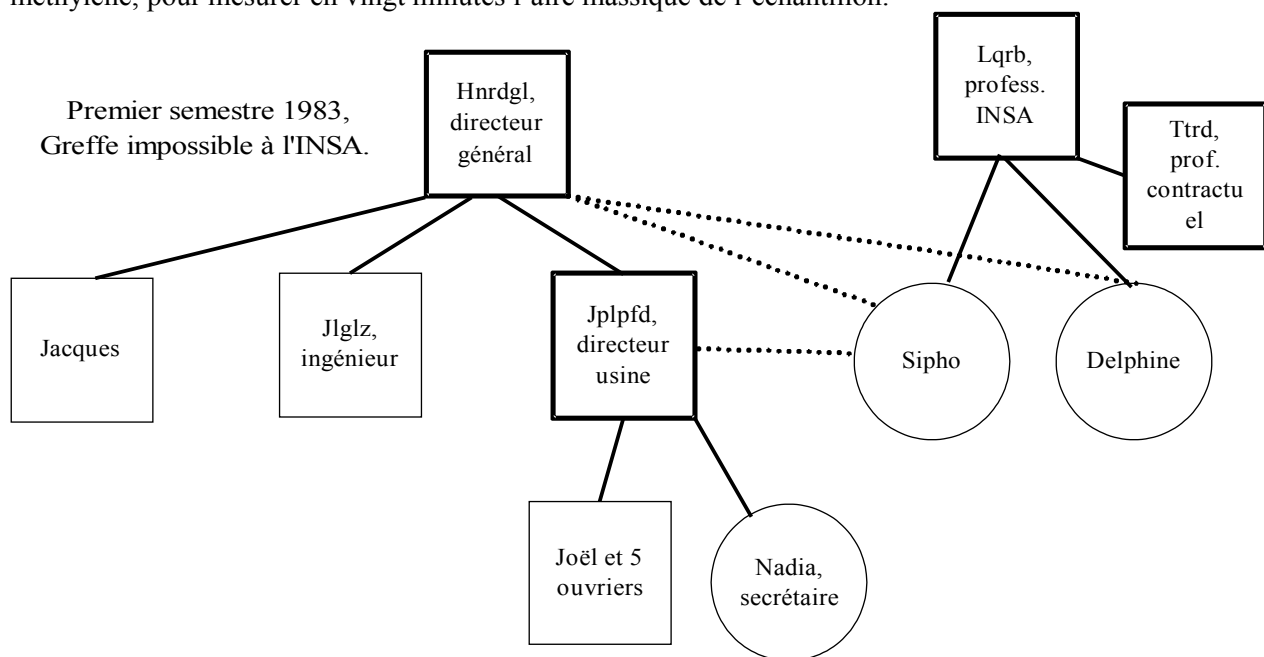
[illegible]

Premier semestre 1983, Greffe impossible à l'INSA.

Hnrdgl, directeur général

Lqrb, profess. INSA

Ttrd, prof. contractuel

Jacques

Jlglz, ingénieur

Jplpfd, directeur usine

Sipho

Delphine

Joël et 5 ouvriers

Nadia, secrétaire